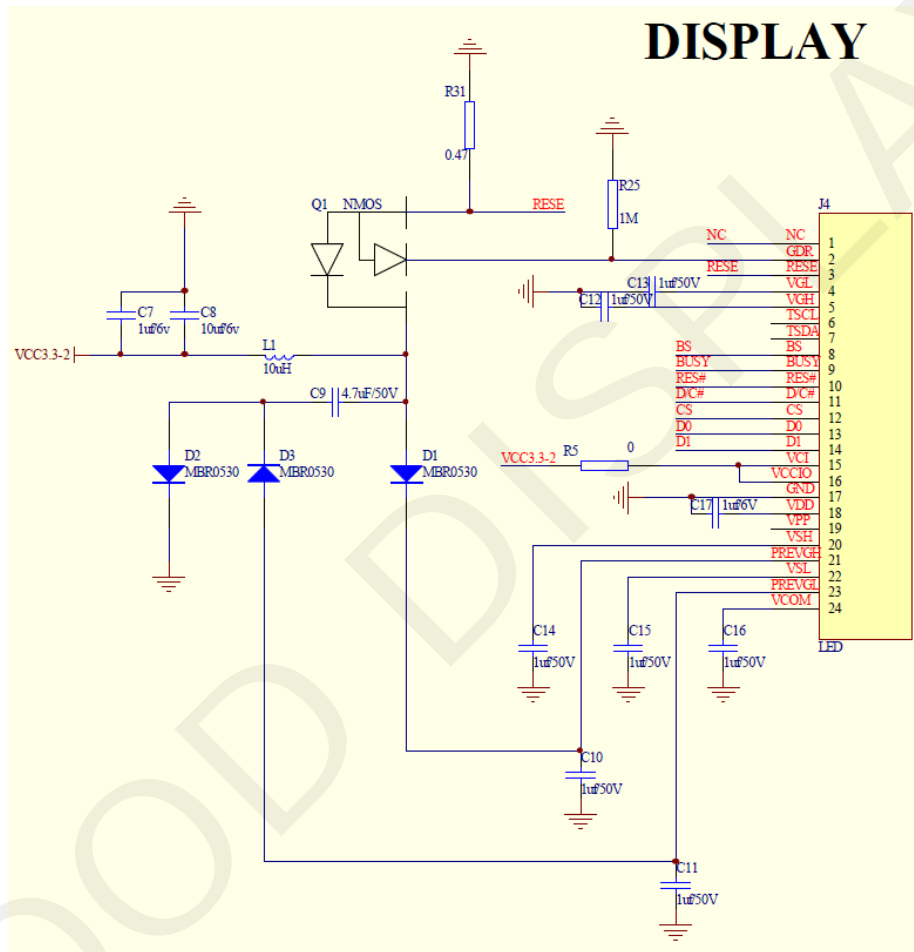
DISPLAY

R31
0.47

R25
1M

Q1 NMOS

RESE

J4

NC
GDR
RESE
VGL
VGH
TSCL
TSDA
BS
BUSY
RES#
D/C#
CS
D0
D1
VCI
VCCIO
GND
VDD
VPP
VSH
PREVGH
VSL
PREVGL
VCOM

1
2
3
4
5
6
7
8
9
10
11
12
13
14
15
16
17
18
19
20
21
22
23
24

LED

NC
RESE
C13 1uf50V
C12 1uf50V

BS
BUSY
RES#
D/C#
CS
D0
D1

C7 1uf6v
C8 10uf6v

VCC3.3-2
L1
10uH

C9 4.7uF/50V

D2 MBR0530
D3 MBR0530
D1 MBR0530

VCC3.3-2
R5
0

C17 1uf6V

C14 1uf50V
C15 1uf50V
C16 1uf50V

C10
1uf50V

C11
1uf50V

GOOD DISPLAY